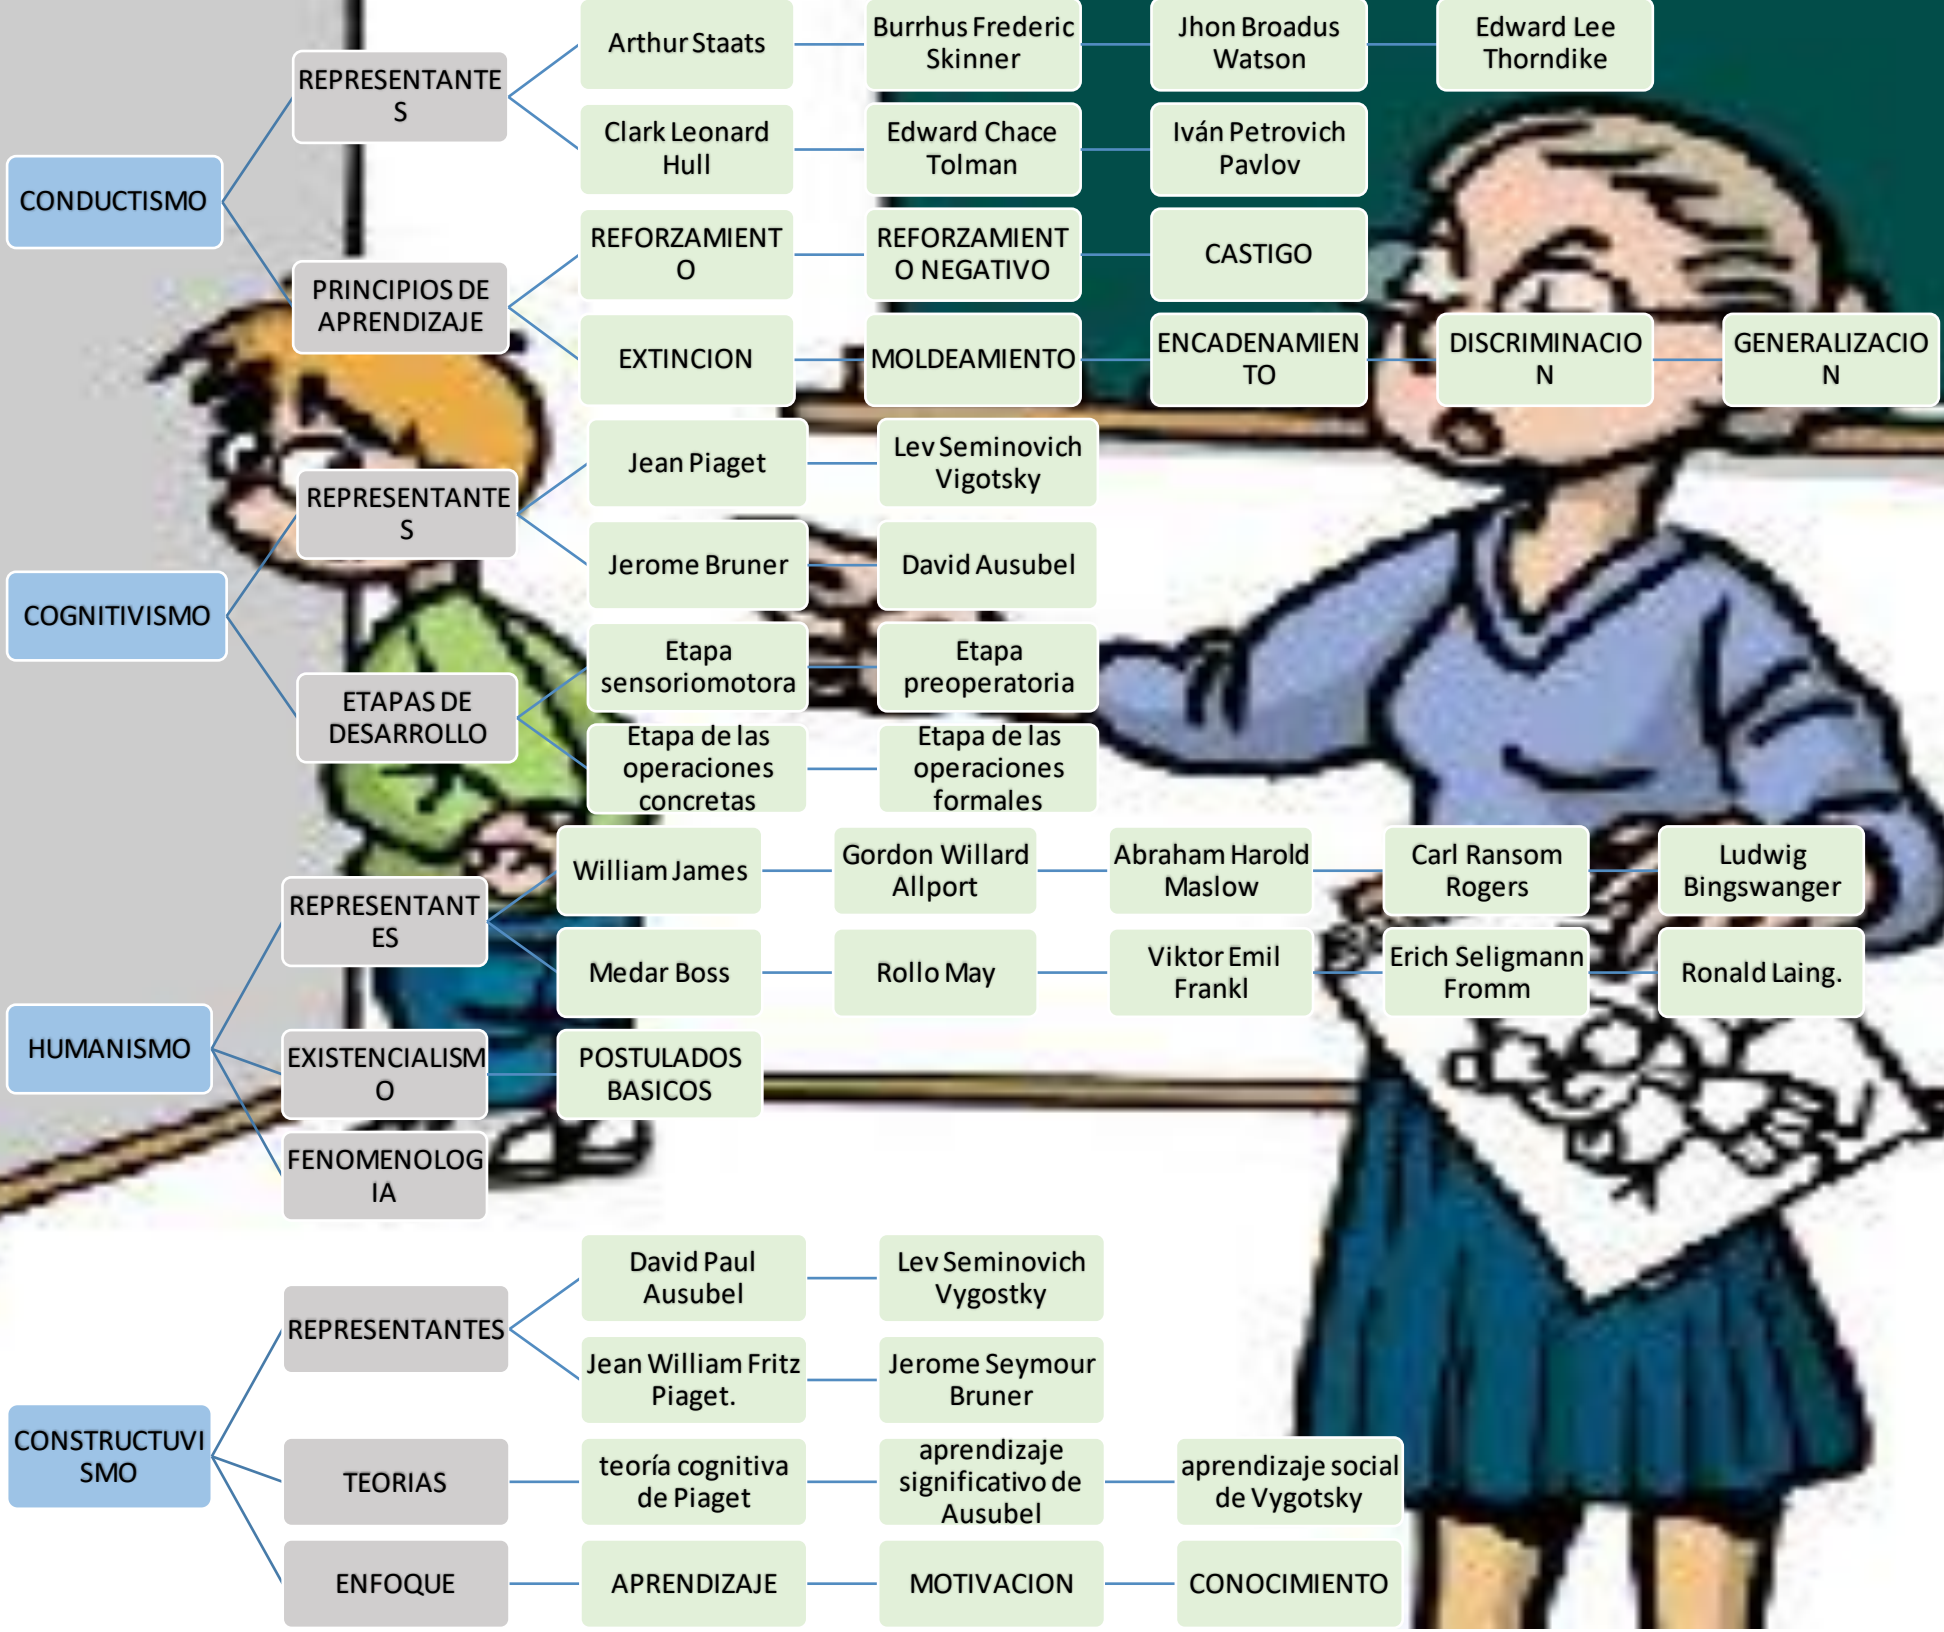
CONDUCTISMO

REPRESENTANTES

Arthur Staats
Burrhus Frederic Skinner
Jhon Broadus Watson
Edward Lee Thorndike

Clark Leonard Hull
Edward Chace Tolman
Iván Petrovich Pavlov

PRINCIPIOS DE APRENDIZAJE

REFORZAMIENTO
REFORZAMIENTO NEGATIVO
CASTIGO

EXTINCION
MOLDEAMIENTO
ENCADENAMIENTO
DISCRIMINACION
GENERALIZACION

COGNITIVISMO

REPRESENTANTES

Jean Piaget
Lev Seminovich Vigotsky

Jerome Bruner
David Ausubel

ETAPAS DE DESARROLLO

Etapa sensoriomotora
Etapa preoperatoria

Etapa de las operaciones concretas
Etapa de las operaciones formales

HUMANISMO

REPRESENTANTES

William James
Gordon Willard Allport
Abraham Harold Maslow
Carl Ransom Rogers
Ludwig Bingswanger

Medar Boss
Rollo May
Viktor Emil Frankl
Erich Seligmann Fromm
Ronald Laing.

EXISTENCIALISMO
POSTULADOS BASICOS

FENOMENOLOGIA

CONSTRUCTUVISMO

REPRESENTANTES

David Paul Ausubel
Lev Seminovich Vygostky

Jean William Fritz Piaget.
Jerome Seymour Bruner

TEORIAS
teoría cognitiva de Piaget
aprendizaje significativo de Ausubel
aprendizaje social de Vygotsky

ENFOQUE
APRENDIZAJE
MOTIVACION
CONOCIMIENTO